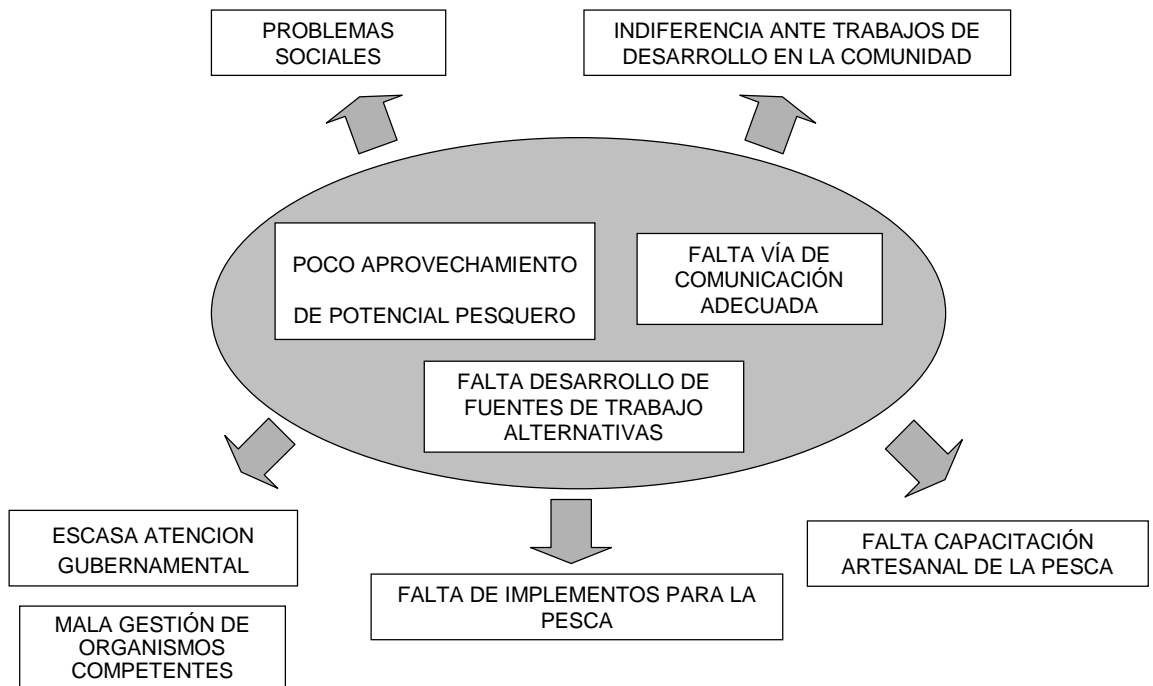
PROBLEMAS SOCIALES

INDIFERENCIA ANTE TRABAJOS DE DESARROLLO EN LA COMUNIDAD

POCO APROVECHAMIENTO

DE POTENCIAL PESQUERO

FALTA VÍA DE COMUNICACIÓN ADECUADA

FALTA DESARROLLO DE FUENTES DE TRABAJO ALTERNATIVAS

ESCASA ATENCION GUBERNAMENTAL

MALA GESTIÓN DE ORGANISMOS COMPETENTES

FALTA DE IMPLEMENTOS PARA LA PESCA

FALTA CAPACITACIÓN ARTESANAL DE LA PESCA